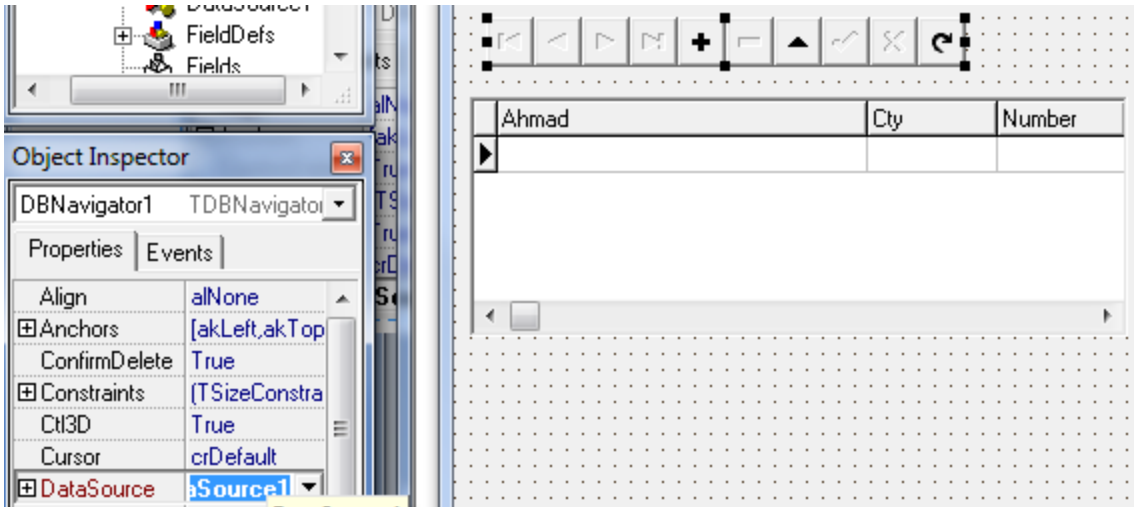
DataSource1
FieldDefs
Fields

Object Inspector

DBNavigator1 TDBNavigator

Properties | Events

| Align | alNone |
|---|---|
| ⊞Anchors | [akLeft,akTop |
| ConfirmDelete | True |
| ⊞Constraints | (TSizeConstra |
| Ctl3D | True |
| Cursor | crDefault |
| ⊞DataSource | aSource1 |

| Ahmad | Cty | Number |
|---|---|---|
| | | |